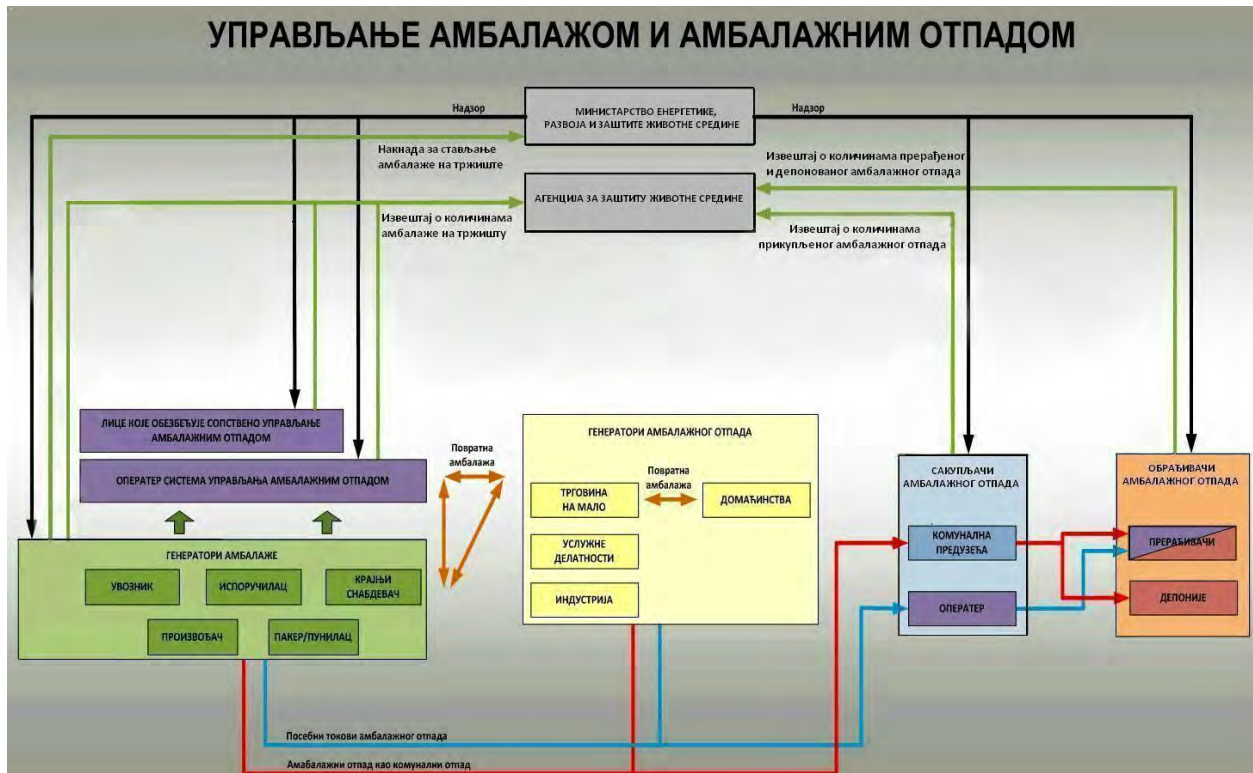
УПРАВЉАЊЕ АМБАЛАЖОМ И АМБАЛАЖНИМ ОТПАДОМ

Надзор

МИНИСТАРСТВО ЕНЕРГЕТИКЕ, РАЗВОЈА И ЗАШТИТЕ ЖИВОТНЕ СРЕДИНЕ

Надзор

Накнада за стављање амбалаже на тржиште

Извештај о количинама прерађеног и депонованог амбалажног отпада

АГЕНЦИЈА ЗА ЗАШТИТУ ЖИВОТНЕ СРЕДИНЕ

Извештај о количинама амбалаже на тржишту

Извештај о количинама прикупљеног амбалажног отпада

ЛИЦЕ КОЈЕ ОБЕЗБЕЂУЈЕ СОПСТВЕНО УПРАВЉАЊЕ АМБАЛАЖНИМ ОТПАДОМ

ОПЕРАТЕР СИСТЕМА УПРАВЉАЊА АМБАЛАЖНИМ ОТПАДОМ

Повратна амбалажа

ГЕНЕРАТОРИ АМБАЛАЖНОГ ОТПАДА

ТРГОВИНА НА МАЛО

Повратна амбалажа

ДОМАЋИНСТВА

УСЛУЖНЕ ДЕЛАТНОСТИ

ИНДУСТРИЈА

ГЕНЕРАТОРИ АМБАЛАЖЕ

УВОЗНИК

ИСПОРУЧИЛАЦ

КРАЈЊИ СНАБДЕВАЧ

ПРОИЗВОЂАЧ

ПАКЕР/ПУНИЛАЦ

САКУПЉАЧИ АМБАЛАЖНОГ ОТПАДА

КОМУНАЛНА ПРЕДУЗЕЋА

ОПЕРАТЕР

ОБРАЂИВАЧИ АМБАЛАЖНОГ ОТПАДА

ПРЕРАЂИВАЧИ

ДЕПОНИЈЕ

Посебни токови амбалажног отпада

Амбалажни отпад као комунални отпад